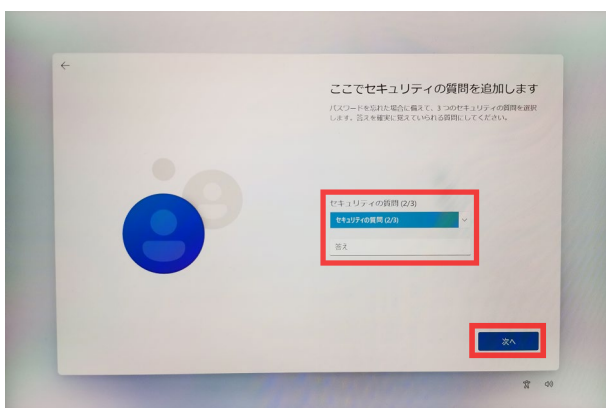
ここでセキュリティの質問を追加します

パスワードを忘れた場合に備えて、3 つのセキュリティの質問を選択します。答えを確実に覚えていられる質問にしてください。

セキュリティの質問 (2/3)

セキュリティの質問 (2/3)

答え

次へ